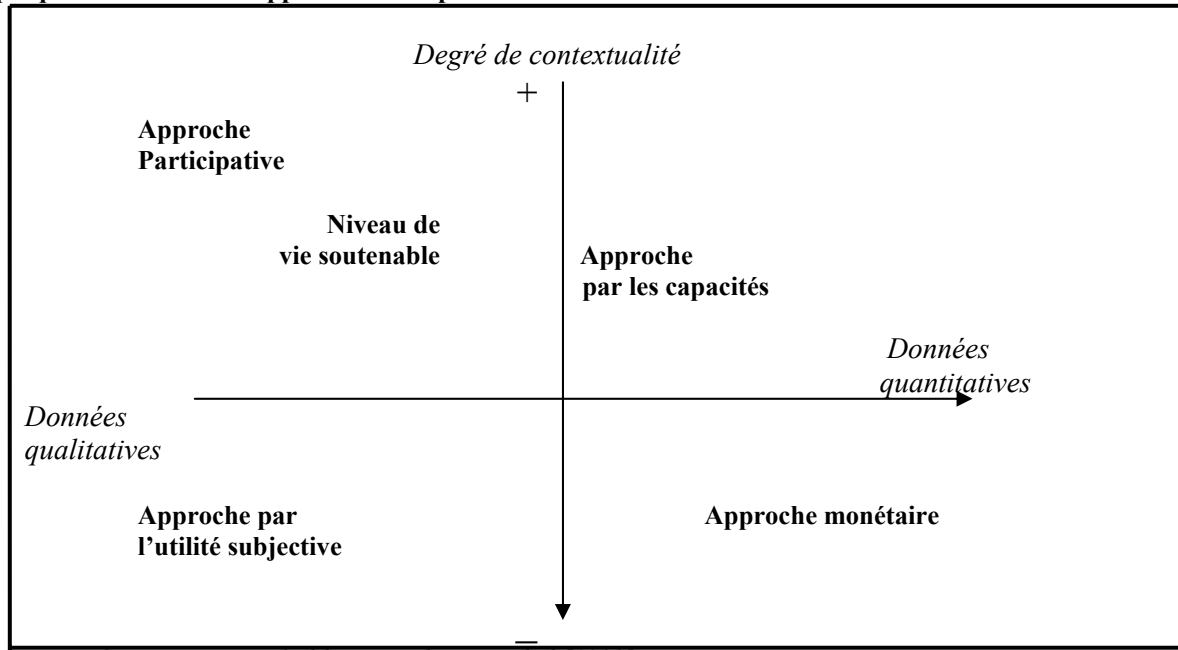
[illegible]

Degré de contextualité

+

Approche Participative

Niveau de vie soutenable

Approche par les capacités

Données quantitatives

Données qualitatives

Approche par l'utilité subjective

Approche monétaire

–